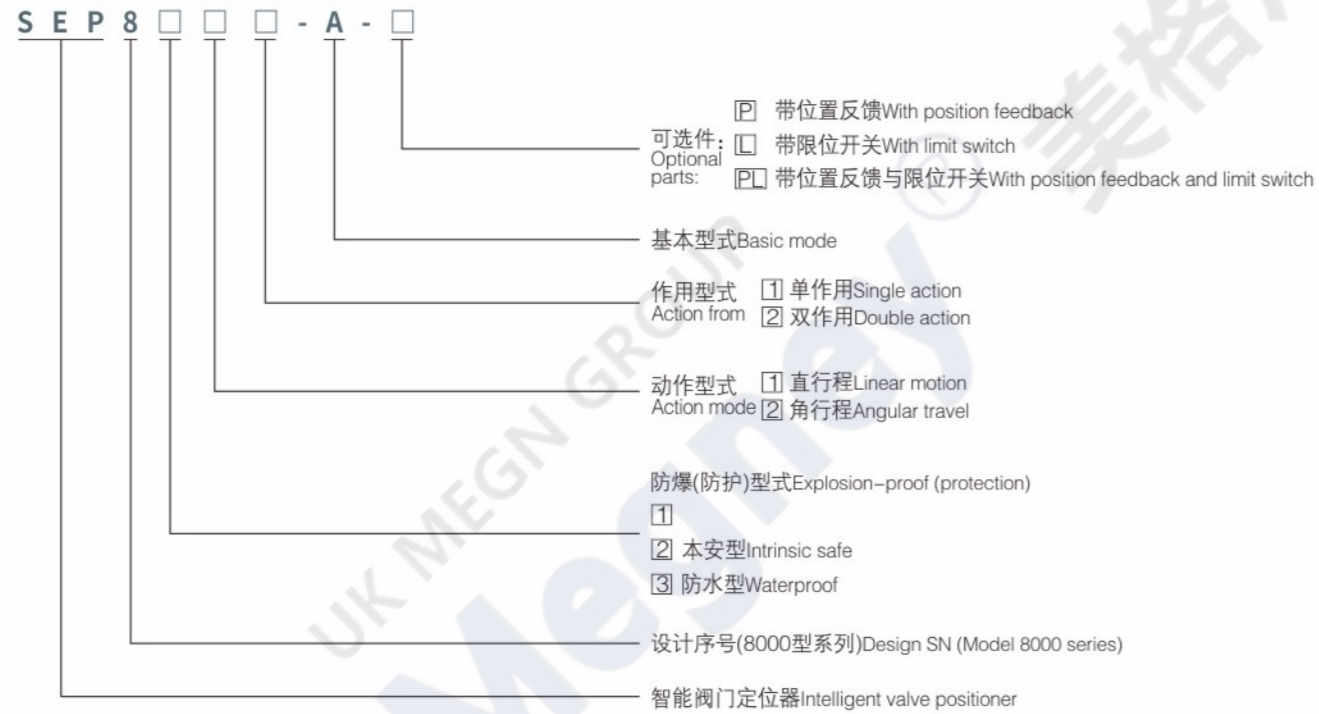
S E P 8 □ □ □ - A - □

可选件: Optional parts:
P 带位置反馈With position feedback
L 带限位开关With limit switch
PL 带位置反馈与限位开关With position feedback and limit switch

基本型式Basic mode

作用型式 Action from
1 单作用Single action
2 双作用Double action

动作型式 Action mode
1 直行程Linear motion
2 角行程Angular travel

防爆(防护)型式Explosion-proof (protection)
1
2 本安型Intrinsic safe
3 防水型Waterproof

设计序号(8000型系列)Design SN (Model 8000 series)

智能阀门定位器Intelligent valve positioner

UK MEGN GROUP Megney 美格 ®